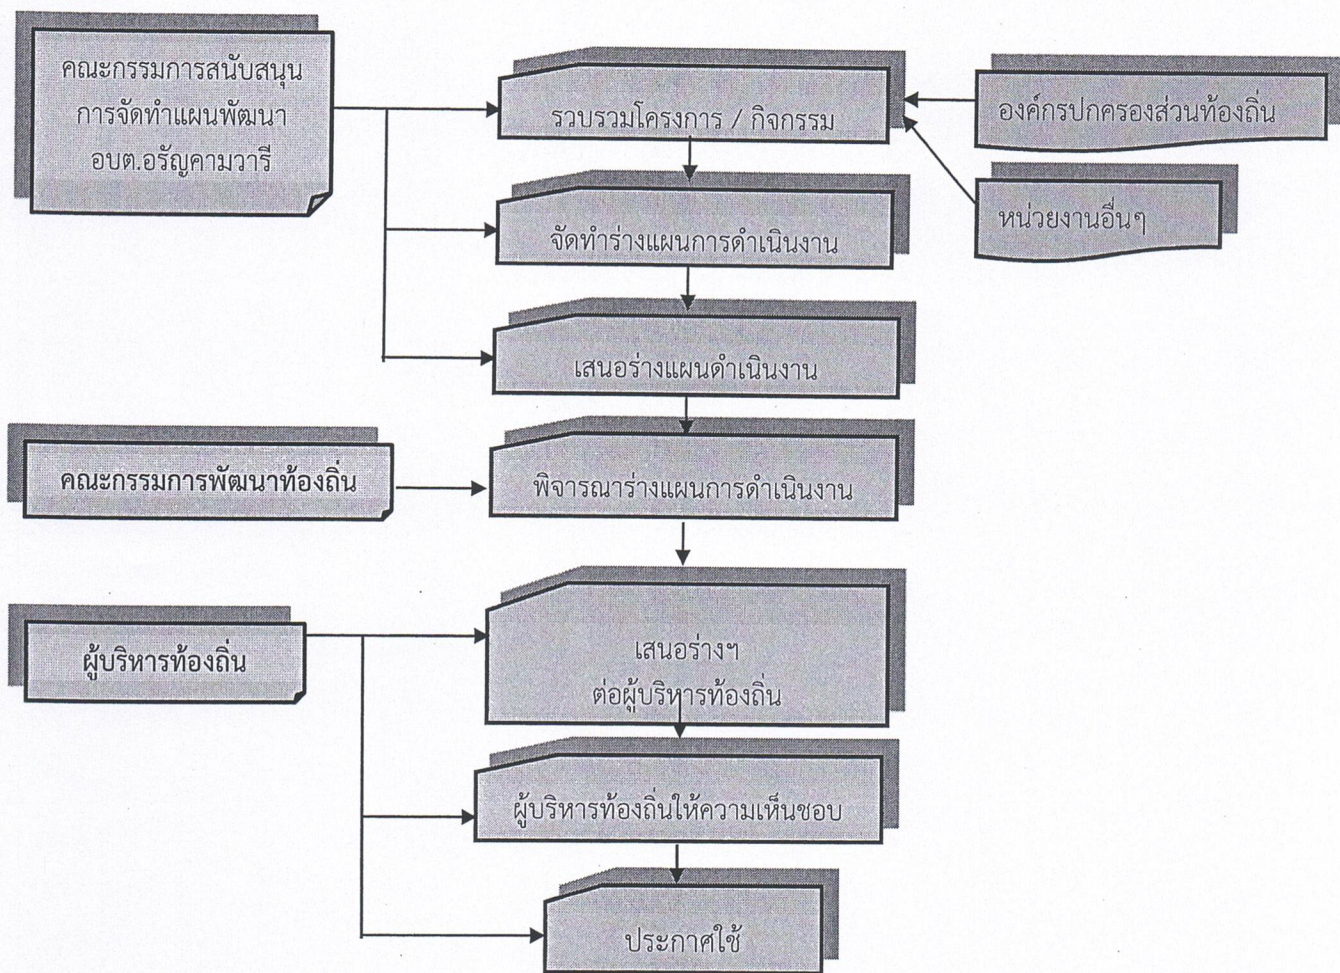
คณะกรรมการสนับสนุนการจัดทำแผนพัฒนา อบต.อรัญคามวารี

รวบรวมโครงการ / กิจกรรม

องค์กรปกครองส่วนท้องถิ่น

หน่วยงานอื่นๆ

จัดทำร่างแผนการดำเนินงาน

เสนอร่างแผนดำเนินงาน

คณะกรรมการพัฒนาท้องถิ่น

พิจารณาร่างแผนการดำเนินงาน

ผู้บริหารท้องถิ่น

เสนอร่างฯ ต่อผู้บริหารท้องถิ่น

ผู้บริหารท้องถิ่นให้ความเห็นชอบ

ประกาศใช้